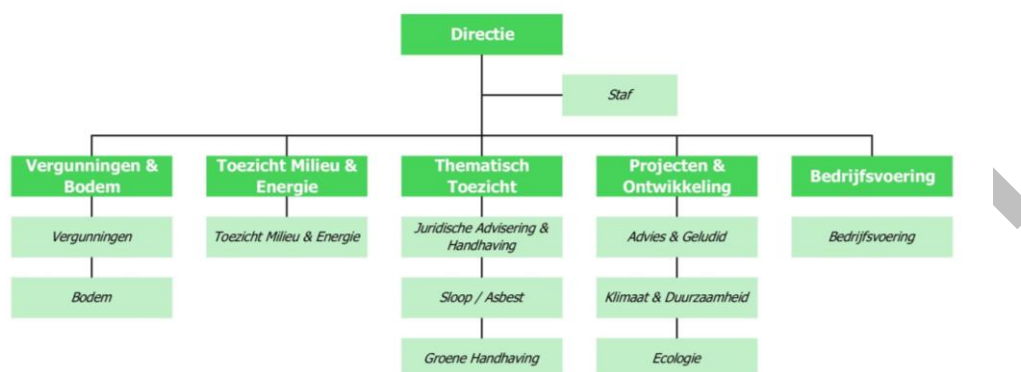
Directie

Staf

Vergunningen & Bodem

Vergunningen

Bodem

Toezicht Milieu & Energie

Toezicht Milieu & Energie

Thematisch Toezicht

Juridische Advisering & Handhaving

Sloop / Asbest

Groene Handhaving

Projecten & Ontwikkeling

Advies & Geludid

Klimaat & Duurzaamheid

Ecologie

Bedrijfsvoering

Bedrijfsvoering